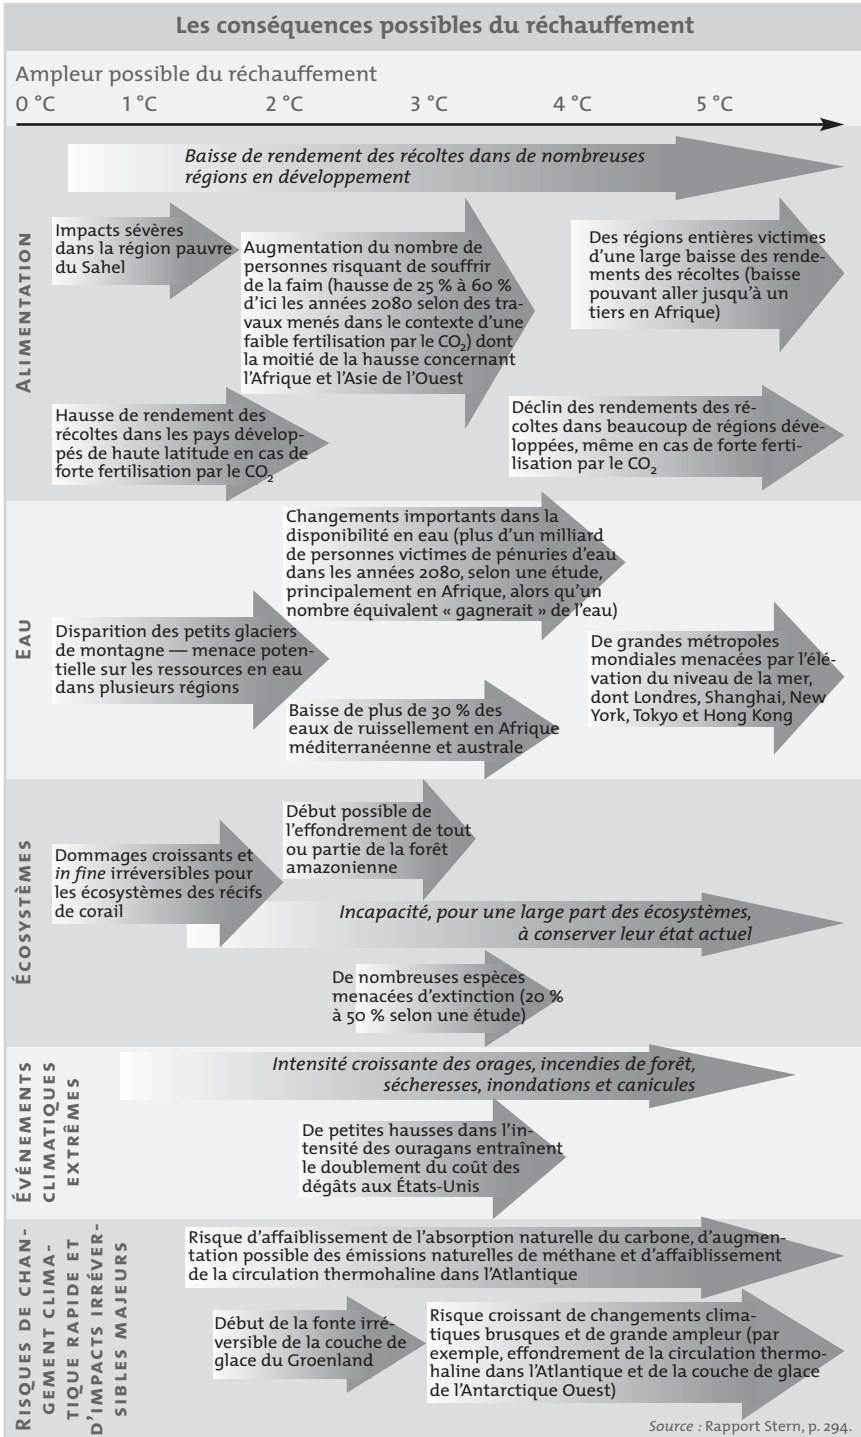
Les conséquences possibles du réchauffement

Ampleur possible du réchauffement

0 °C 1 °C 2 °C 3 °C 4 °C 5 °C

Alimentation

Baisse de rendement des récoltes dans de nombreuses régions en développement

Impacts sévères dans la région pauvre du Sahel

Augmentation du nombre de personnes risquant de souffrir de la faim (hausse de 25 % à 60 % d'ici les années 2080 selon des travaux menés dans le contexte d'une faible fertilisation par le $CO_2$) dont la moitié de la hausse concernant l'Afrique et l'Asie de l'Ouest

Des régions entières victimes d'une large baisse des rendements des récoltes (baisse pouvant aller jusqu'à un tiers en Afrique)

Hausse de rendement des récoltes dans les pays développés de haute latitude en cas de forte fertilisation par le $CO_2$

Déclin des rendements des récoltes dans beaucoup de régions développées, même en cas de forte fertilisation par le $CO_2$

Eau

Changements importants dans la disponibilité en eau (plus d'un milliard de personnes victimes de pénuries d'eau dans les années 2080, selon une étude, principalement en Afrique, alors qu'un nombre équivalent « gagnerait » de l'eau)

Disparition des petits glaciers de montagne — menace potentielle sur les ressources en eau dans plusieurs régions

De grandes métropoles mondiales menacées par l'élévation du niveau de la mer, dont Londres, Shanghai, New York, Tokyo et Hong Kong

Baisse de plus de 30 % des eaux de ruissellement en Afrique méditerranéenne et australe

Écosystèmes

Début possible de l'effondrement de tout ou partie de la forêt amazonienne

Dommages croissants et in fine irréversibles pour les écosystèmes des récifs de corail

Incapacité, pour une large part des écosystèmes, à conserver leur état actuel

De nombreuses espèces menacées d'extinction (20 % à 50 % selon une étude)

Événements climatiques extrêmes

Intensité croissante des orages, incendies de forêt, sécheresses, inondations et canicules

De petites hausses dans l'intensité des ouragans entraînent le doublement du coût des dégâts aux États-Unis

Risques de changement climatique rapide et d'impacts irréversibles majeurs

Risque d'affaiblissement de l'absorption naturelle du carbone, d'augmentation possible des émissions naturelles de méthane et d'affaiblissement de la circulation thermohaline dans l'Atlantique

Début de la fonte irréversible de la couche de glace du Groenland

Risque croissant de changements climatiques brusques et de grande ampleur (par exemple, effondrement de la circulation thermohaline dans l'Atlantique et de la couche de glace de l'Antarctique Ouest)

Source : Rapport Stern, p. 294.